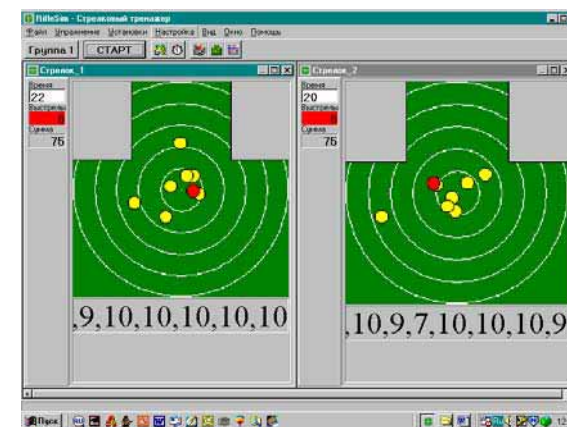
RifleSim - Стрелковый тренажер
Файл Упражнения Установки Настройка Вид Окно Помощь
Группа 1 СТАРТ

Стрелок_1
Время
22
Выстрелы
8
Оценка
75
,9,10,10,10,10,10

Стрелок_2
Время
20
Выстрелы
8
Оценка
75
,10,9,7,10,10,10,9

Пуск
12